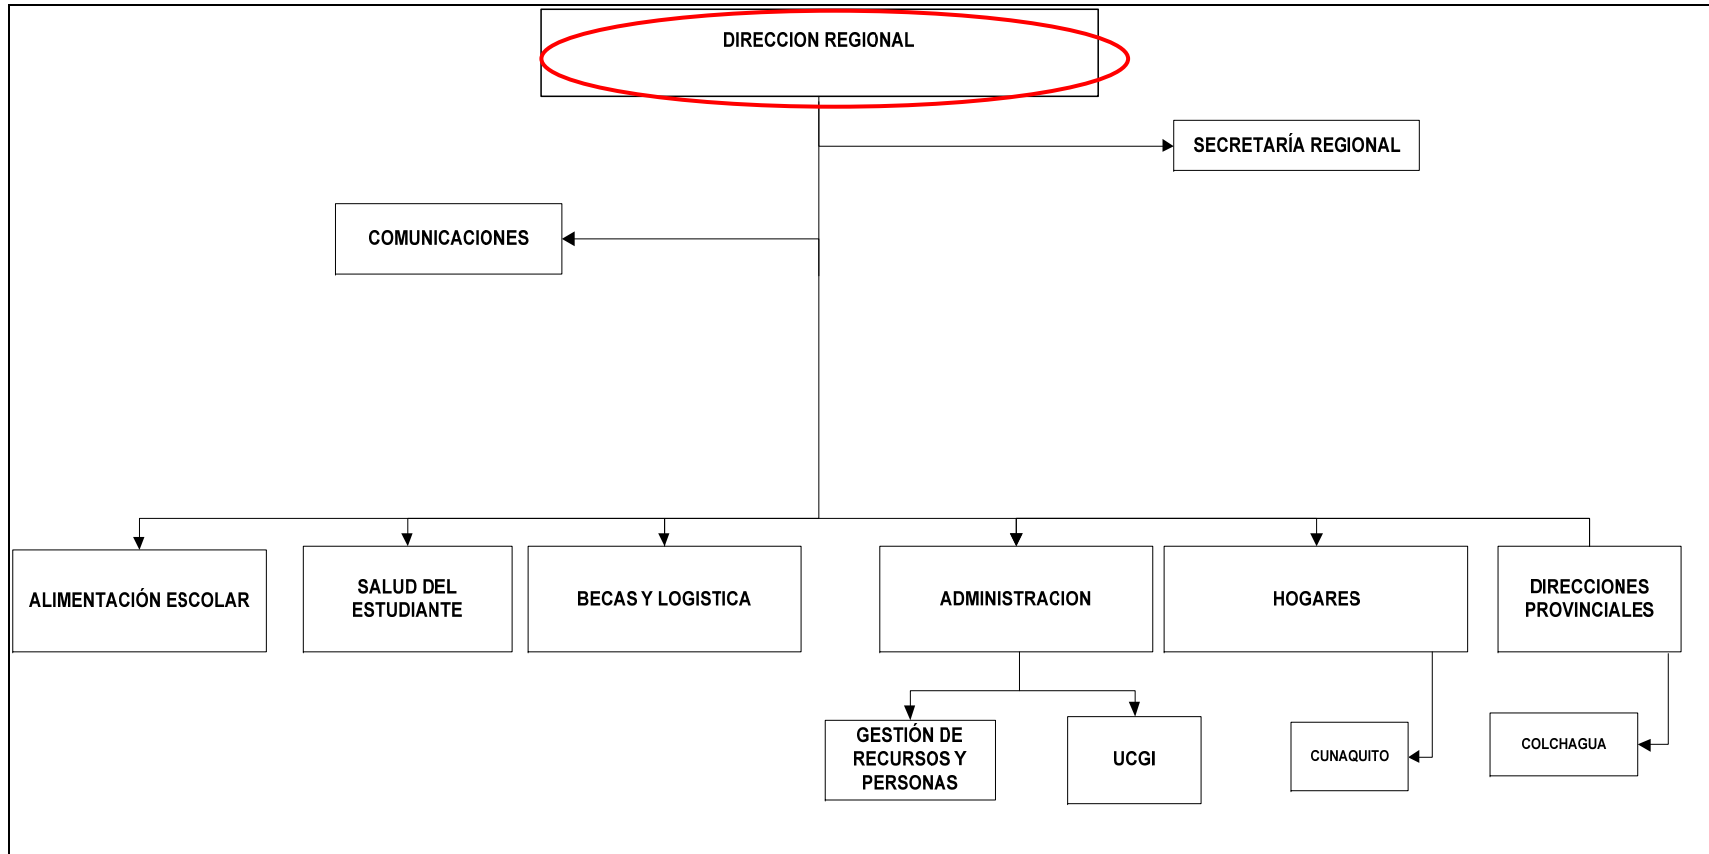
DIRECCION REGIONAL

SECRETARÍA REGIONAL

COMUNICACIONES

ALIMENTACIÓN ESCOLAR

SALUD DEL ESTUDIANTE

BECAS Y LOGISTICA

ADMINISTRACION

HOGARES

DIRECCIONES PROVINCIALES

GESTIÓN DE RECURSOS Y PERSONAS

UCGI

CUNAQUITO

COLCHAGUA